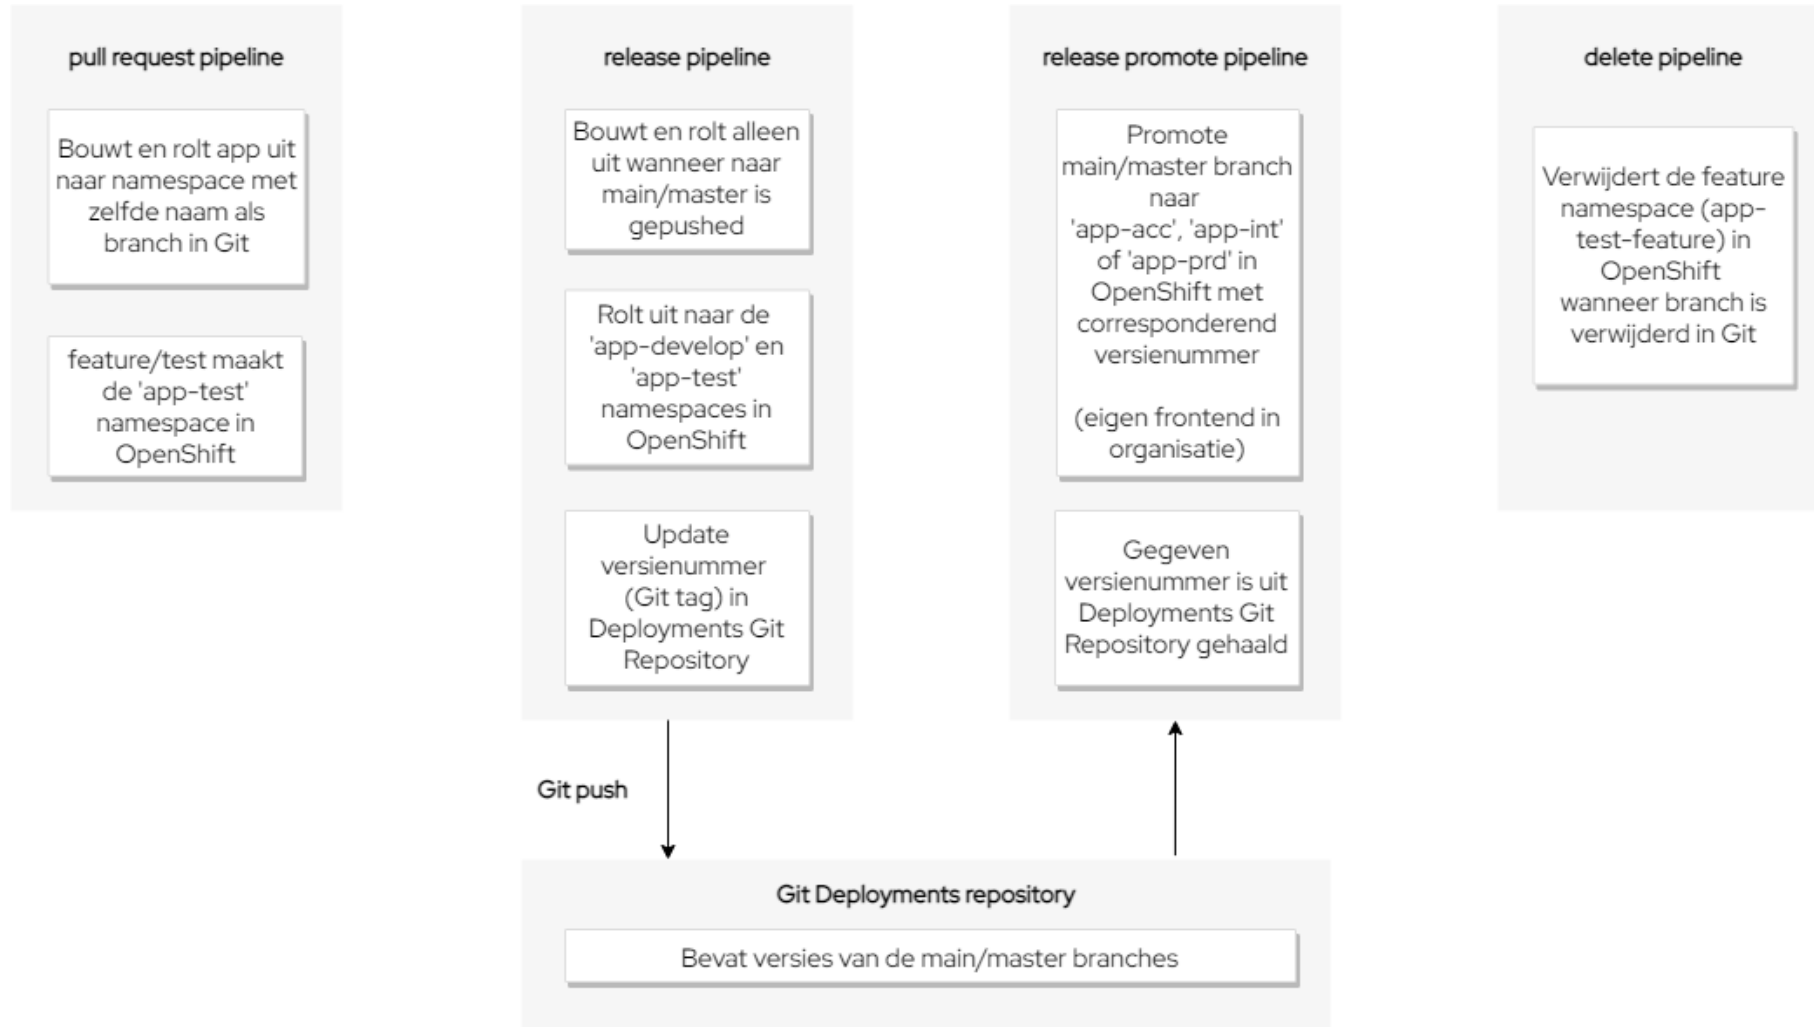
pull request pipeline

Bouwt en rolt app uit naar namespace met zelfde naam als branch in Git

feature/test maakt de 'app-test' namespace in OpenShift

release pipeline

Bouwt en rolt alleen uit wanneer naar main/master is gepushed

Rolt uit naar de 'app-develop' en 'app-test' namespaces in OpenShift

Update versienummer (Git tag) in Deployments Git Repository

release promote pipeline

Promote main/master branch naar 'app-acc', 'app-int' of 'app-prd' in OpenShift met corresponderend versienummer

(eigen frontend in organisatie)

Gegeven versienummer is uit Deployments Git Repository gehaald

delete pipeline

Verwijdert de feature namespace (app-test-feature) in OpenShift wanneer branch is verwijderd in Git

Git push

Git Deployments repository

Bevat versies van de main/master branches